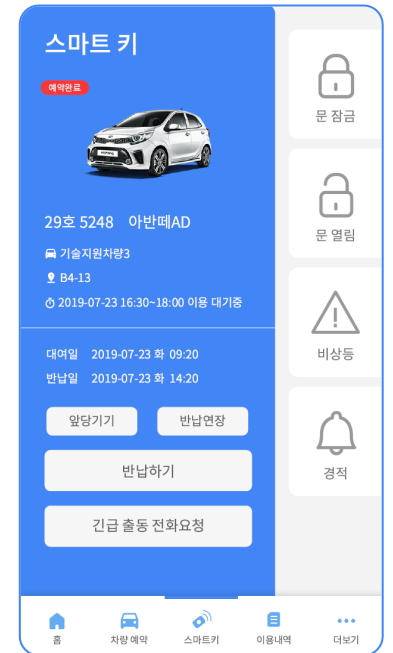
스마트 키

예약완료

29호 5248 아반떼AD

기술지원차량3

B4-13

2019-07-23 16:30~18:00 이용 대기중

대여일 2019-07-23 화 09:20

반납일 2019-07-23 화 14:20

앞당기기

반납연장

반납하기

긴급 출동 전화요청

문 잠금

문 열림

비상등

경적

홈

차량 예약

스마트키

이용내역

더보기